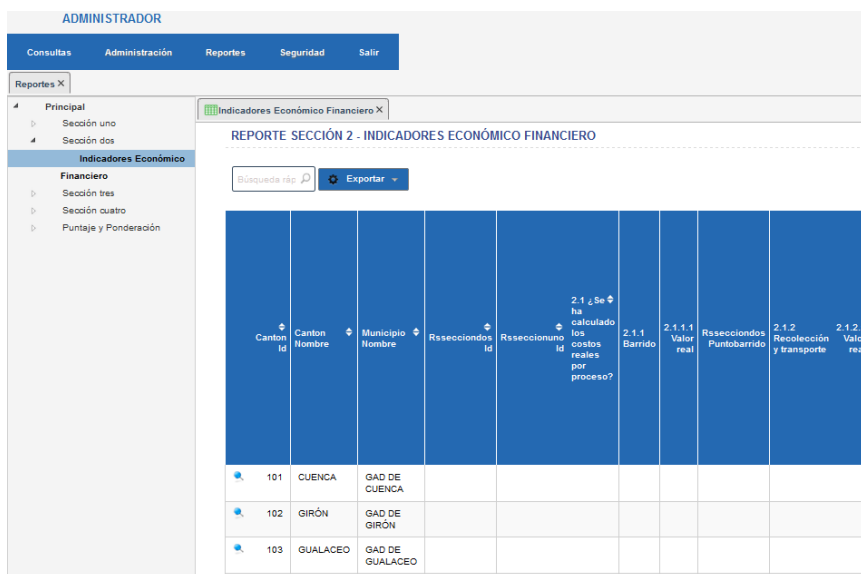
ADMINISTRADOR

Consultas Administración Reportes Seguridad Salir

Reportes ×

Principal
Sección uno
Sección dos
Indicadores Económico Financiero
Sección tres
Sección cuatro
Puntaje y Ponderación

Indicadores Económico Financiero ×

REPORTE SECCIÓN 2 - INDICADORES ECONÓMICO FINANCIERO

Búsqueda ráp

Exportar

| | Canton Id | Canton Nombre | Municipio Nombre | Rsseccionodos Id | Rsseccionuno Id | 2.1 ¿Se ha calculado los costos reales por proceso? | 2.1.1 Barrido | 2.1.1.1 Valor real | Rsseccionodos Puntobarrido | 2.1.2 Recolección y transporte | 2.1.2. Valo real |
|---|---|---|---|---|---|---|---|---|---|---|---|
| | 101 | CUENCA | GAD DE CUENCA | | | | | | | | |
| | 102 | GIRÓN | GAD DE GIRÓN | | | | | | | | |
| | 103 | GUALACEO | GAD DE GUALACEO | | | | | | | | |